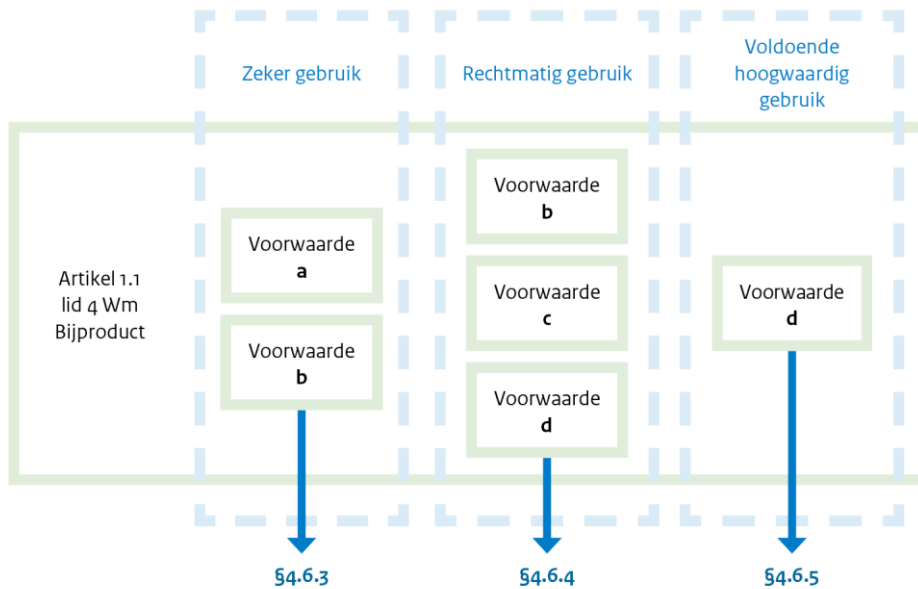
Zeker gebruik

Rechtmatig gebruik

Voldoende hoogwaardig gebruik

Artikel 1.1 lid 4 Wm Bijproduct

Voorwaarde a

Voorwaarde b

Voorwaarde b

Voorwaarde c

Voorwaarde d

Voorwaarde d

§4.6.3

§4.6.4

§4.6.5